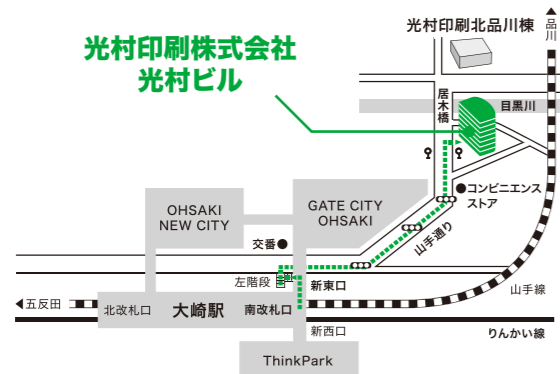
光村印刷株式会社
光村ビル

光村印刷北品川棟

品川

居木橋

目黒川

コンビニエンスストア

山手通り

OHSAKI NEW CITY

GATE CITY OHSAKI

交番

左階段

新東口

山手線

五反田

北改札口

大崎駅

南改札口

新西口

りんかい線

ThinkPark